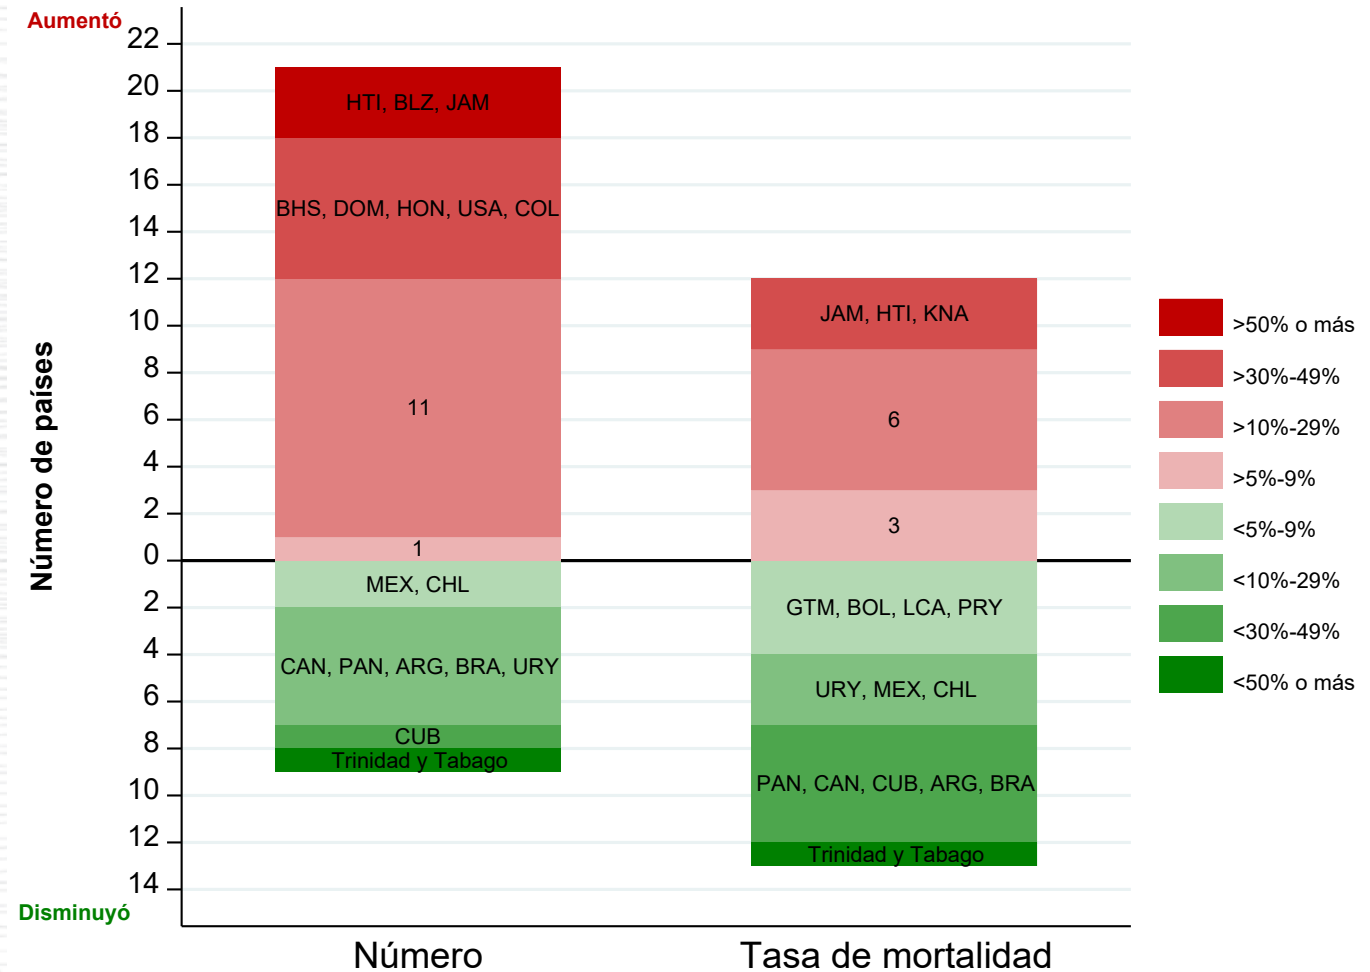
Aumentó
22
20
18
16
14
12
10
8
6
4
2
0
2
4
6
8
10
12
14
Disminuyó

Número de países

HTI, BLZ, JAM
BHS, DOM, HON, USA, COL
11
1
MEX, CHL
CAN, PAN, ARG, BRA, URY
CUB
Trinidad y Tabago

JAM, HTI, KNA
6
3
GTM, BOL, LCA, PRY
URY, MEX, CHL
PAN, CAN, CUB, ARG, BRA
Trinidad y Tabago

Número
Tasa de mortalidad

>50% o más
>30%-49%
>10%-29%
>5%-9%
<5%-9%
<10%-29%
<30%-49%
<50% o más